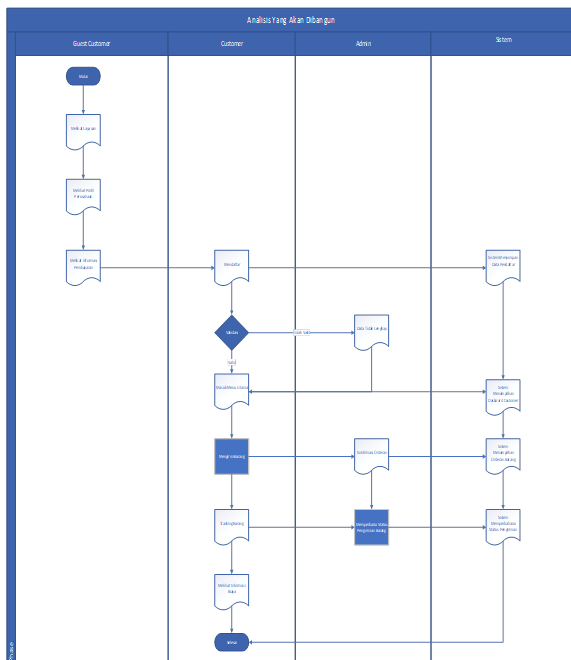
Analisis Yang Akan Dibangun

Guest Customer

Customer

Admin

Sistem

Mulai

Melihat Layanan

Melihat Profil Perusahaan

Melihat Informasi Pendaftaran

Mendaftar

Sistem Menyimpan Data Pendaftar

Validasi

Tidak Valid

Data Tidak Lengkap

Valid

Mendaftar Ordering

Sistem Menampilkan Data Dari Customer

Mengirim Barang

Konfirmasi Ordering

Sistem Menampilkan Ordering Barang

Tracking Barang

Mengupdate Status Pengiriman Barang

Sistem Mengupdate Status Pengiriman

Melihat Informasi Status

Selesai

Phase